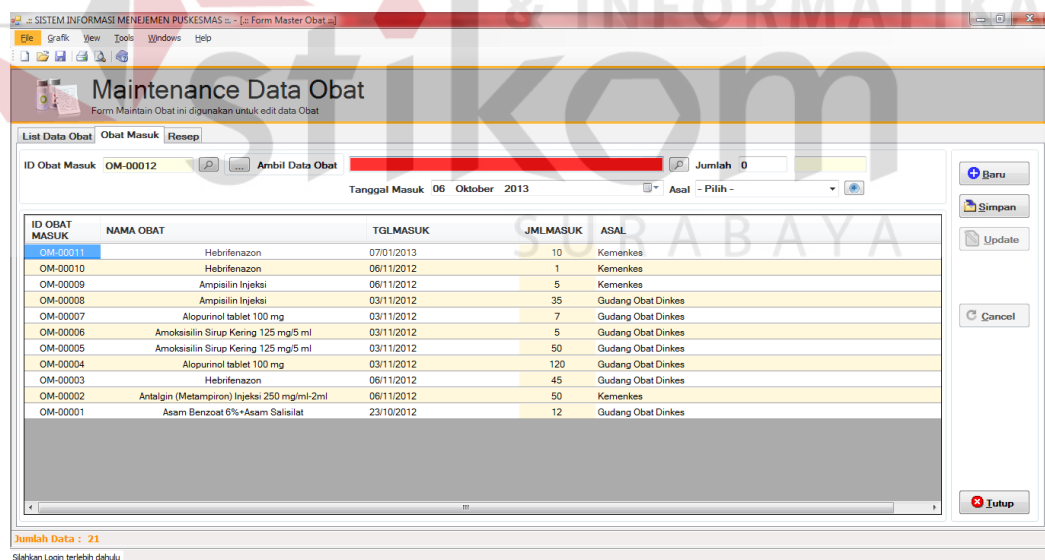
.:: SISTEM INFORMASI MENEJEMEN PUSKESMAS ::. - [.:: Form Master Obat ::.]

File Grafik View Tools Windows Help

Maintenance Data Obat
Form Maintain Obat ini digunakan untuk edit data Obat

List Data Obat | Obat Masuk | Resep

ID Obat Masuk OM-00012 ... Ambil Data Obat Jumlah 0

Tanggal Masuk 06 Oktober 2013 Asal - Pilih -

| ID OBAT MASUK | NAMA OBAT | TGLMASUK | JMLMASUK | ASAL |
|---|---|---|---|---|
| OM-00011 | Hebrifenazon | 07/01/2013 | 10 | Kemenkes |
| OM-00010 | Hebrifenazon | 06/11/2012 | 1 | Kemenkes |
| OM-00009 | Ampisilin Injeksi | 06/11/2012 | 5 | Kemenkes |
| OM-00008 | Ampisilin Injeksi | 03/11/2012 | 35 | Gudang Obat Dinkes |
| OM-00007 | Alopurinol tablet 100 mg | 03/11/2012 | 7 | Gudang Obat Dinkes |
| OM-00006 | Amoksisilin Sirup Kering 125 mg/5 ml | 03/11/2012 | 5 | Gudang Obat Dinkes |
| OM-00005 | Amoksisilin Sirup Kering 125 mg/5 ml | 03/11/2012 | 50 | Gudang Obat Dinkes |
| OM-00004 | Alopurinol tablet 100 mg | 03/11/2012 | 120 | Gudang Obat Dinkes |
| OM-00003 | Hebrifenazon | 06/11/2012 | 45 | Gudang Obat Dinkes |
| OM-00002 | Antalgin (Metampiron) Injeksi 250 mg/ml-2ml | 06/11/2012 | 50 | Kemenkes |
| OM-00001 | Asam Benzoat 6%+Asam Salisilat | 23/10/2012 | 12 | Gudang Obat Dinkes |

Baru
Simpan
Update
Cancel
Tutup

Jumlah Data : 21

Silahkan Login terlebih dahulu

stikom SURABAYA